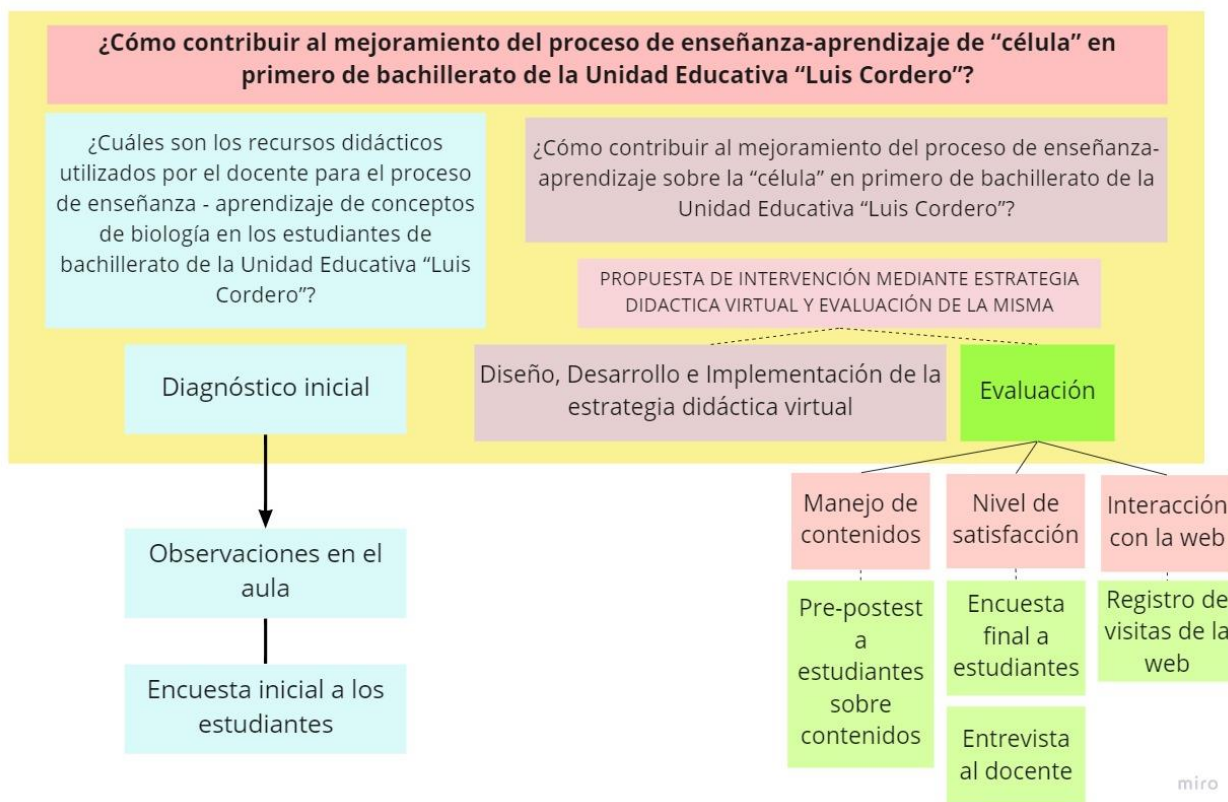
¿Cómo contribuir al mejoramiento del proceso de enseñanza-aprendizaje de "célula" en primero de bachillerato de la Unidad Educativa "Luis Cordero"?

¿Cuáles son los recursos didácticos utilizados por el docente para el proceso de enseñanza - aprendizaje de conceptos de biología en los estudiantes de bachillerato de la Unidad Educativa "Luis Cordero"?

¿Cómo contribuir al mejoramiento del proceso de enseñanza-aprendizaje sobre la "célula" en primero de bachillerato de la Unidad Educativa "Luis Cordero"?

PROPUESTA DE INTERVENCIÓN MEDIANTE ESTRATEGIA DIDACTICA VIRTUAL Y EVALUACIÓN DE LA MISMA

Diagnóstico inicial

Diseño, Desarrollo e Implementación de la estrategia didáctica virtual

Evaluación

Observaciones en el aula

Encuesta inicial a los estudiantes

Manejo de contenidos

Nivel de satisfacción

Interacción con la web

Pre-postest a estudiantes sobre contenidos

Encuesta final a estudiantes

Entrevista al docente

Registro de visitas de la web

miro